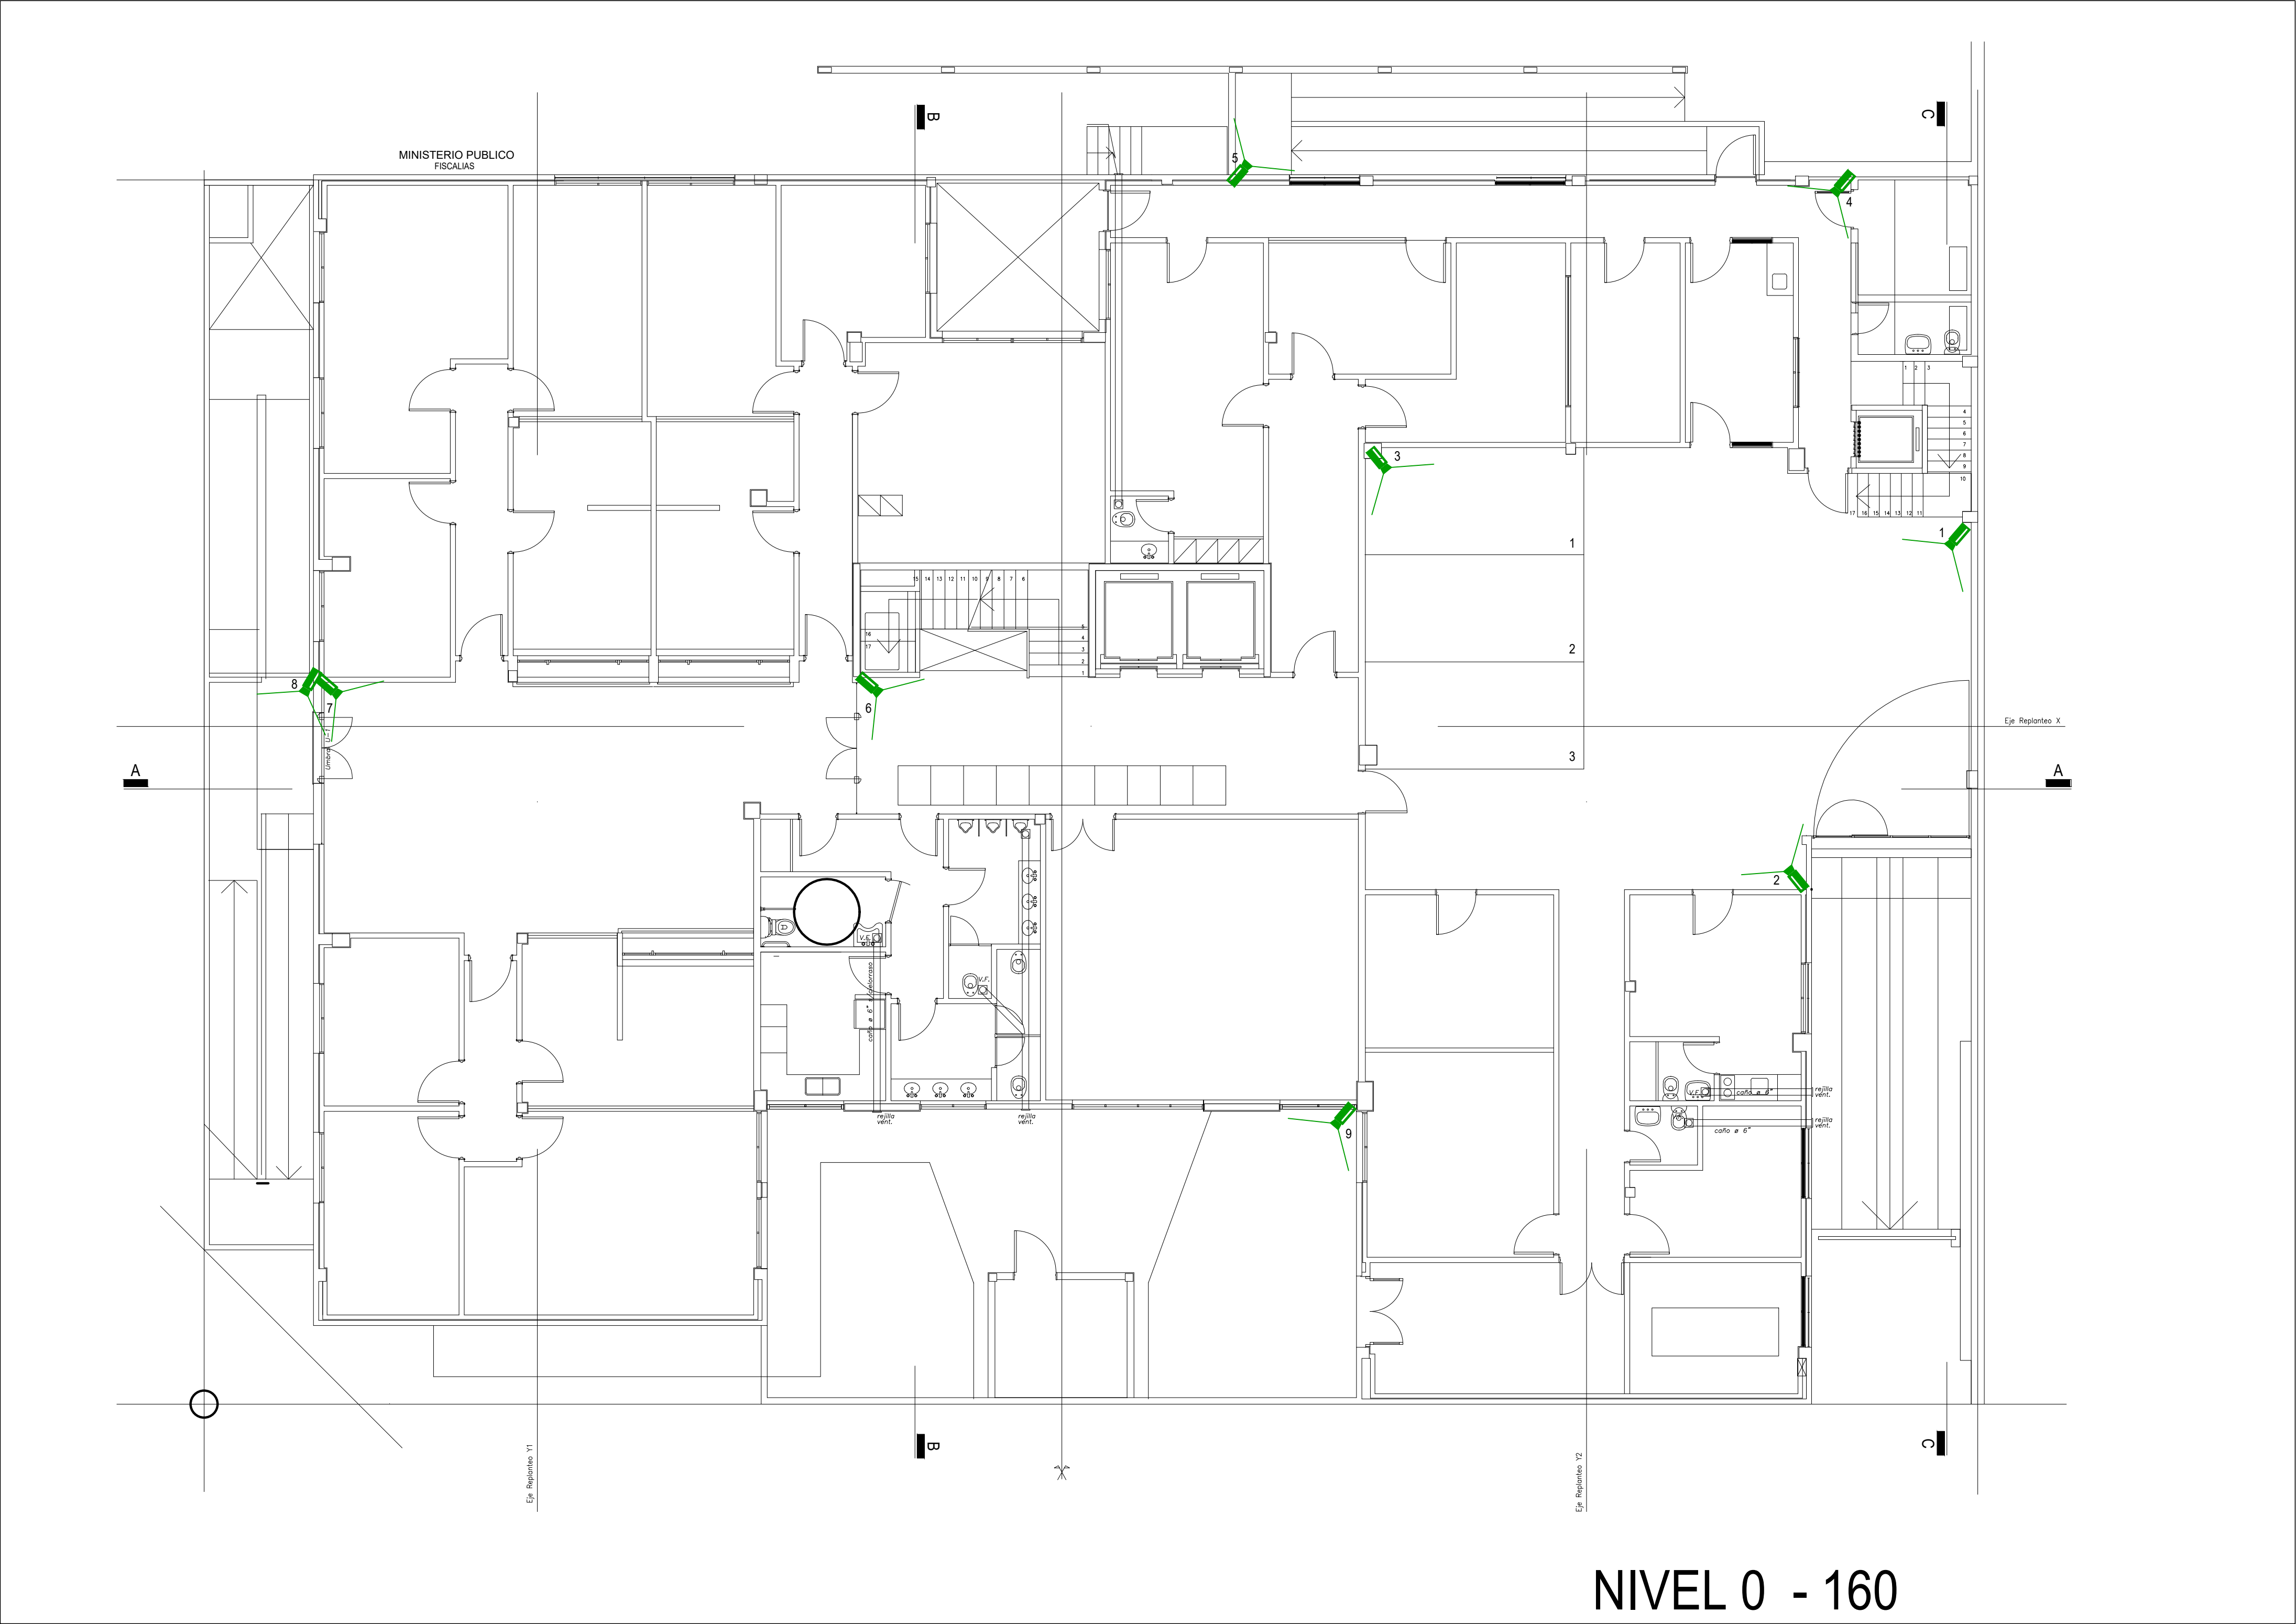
MINISTERIO PUBLICO
FISCALIAS

B

C

5

4

3

1

1

2

3

8

7

6

2

9

A

A

Eje Replanteo X

15 14 13 12 11 10 9 8 7 6

16

17

5

4

3

2

1

1 2 3

4

5

6

7

8

9

10

17 16 15 14 13 12 11

Umbral

V.F.

caño ø 6" desborrosa

V.F.

rejilla vent.

rejilla vent.

V.F.

caño ø 6"

rejilla vent.

rejilla vent.

caño ø 6"

B

C

Eje Replanteo Y1

Eje Replanteo Y2

NIVEL 0 - 160